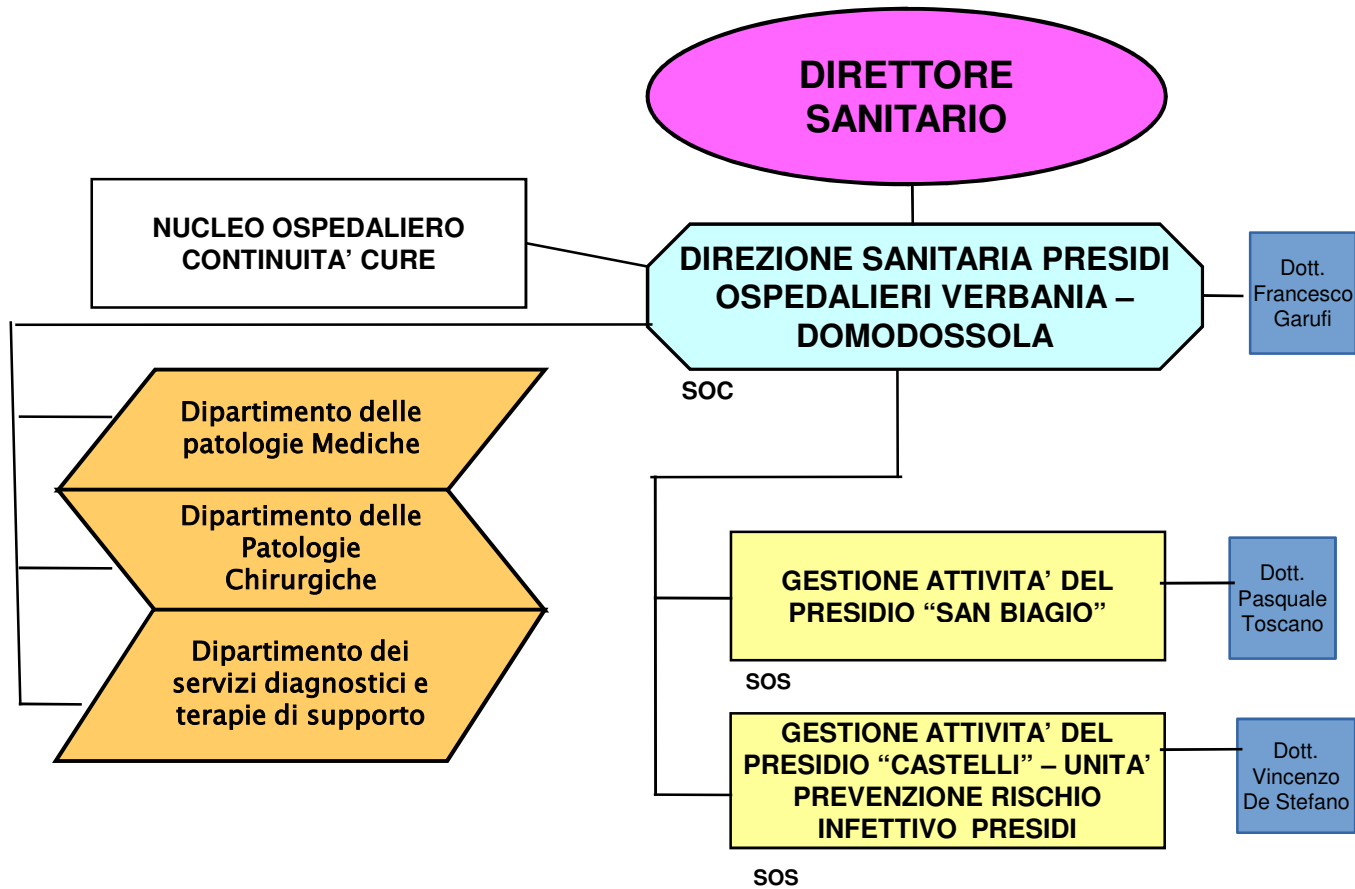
DIRETTORE SANITARIO

NUCLEO OSPEDALIERO CONTINUITA' CURE

DIREZIONE SANITARIA PRESIDI OSPEDALIERI VERBANIA – DOMODOSSOLA

Dott. Francesco Garufi

SOC

Dipartimento delle patologie Mediche

Dipartimento delle Patologie Chirurgiche

Dipartimento dei servizi diagnostici e terapie di supporto

GESTIONE ATTIVITA' DEL PRESIDIO "SAN BIAGIO"

Dott. Pasquale Toscano

SOS

GESTIONE ATTIVITA' DEL PRESIDIO "CASTELLI" – UNITA' PREVENZIONE RISCHIO INFETTIVO PRESIDI

Dott. Vincenzo De Stefano

SOS